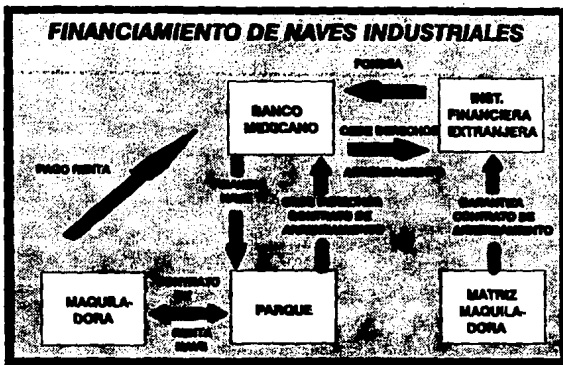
FINANCIAMIENTO DE NAVES INDUSTRIALES

FONDEA

BANCO MEXICANO

INST. FINANCIERA EXTRANJERA

CEDE DERECHOS

PAGO RENTA

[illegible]

CEDE DERECHOS CONTRATO DE ARRENDAMIENTO

GARANTIZA CONTRATO DE ARRENDAMIENTO

MAQUILADORA

CONTRATO DE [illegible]

RENTA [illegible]

PARQUE

MATRIZ MAQUILADORA